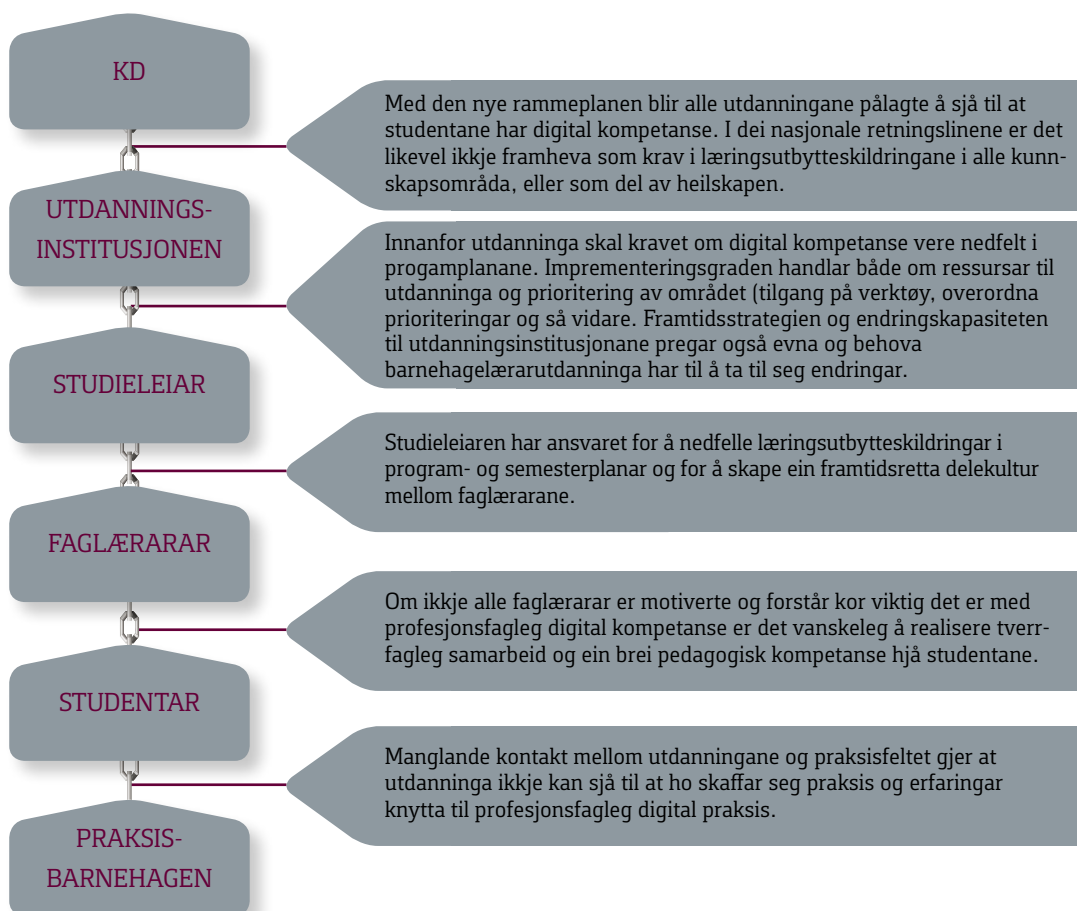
KD

Med den nye rammeplanen blir alle utdanningane pålagte å sjå til at studentane har digital kompetanse. I dei nasjonale retningslinene er det likevel ikkje framheva som krav i læringsutbytteskildringane i alle kunnskapsområda, eller som del av heilskapen.

UTDANNINGS-INSTITUSJONEN

Innanfor utdanninga skal kravet om digital kompetanse vere nedfelt i progamplanane. Impreменteringsgraden handlar både om ressursar til utdanninga og prioritering av området (tilgang på verktøy, overordna prioriteringar og så vidare. Framtidsstrategien og endringskapasiteten til utdanningsinstitusjonane pregar også evna og behova barnehagelærarutdanninga har til å ta til seg endringar.

STUDIELEIAR

Studieleiaren har ansvaret for å nedfelle læringsutbytteskildringar i program- og semesterplanar og for å skape ein framtidsretta delekultur mellom faglærarane.

FAGLÆRARAR

Om ikkje alle faglærarar er motiverte og forstår kor viktig det er med profesjonsfagleg digital kompetanse er det vanskeleg å realisere tverrfagleg samarbeid og ein brei pedagogisk kompetanse hjå studentane.

STUDENTAR

Manglande kontakt mellom utdanningane og praksisfeltet gjer at utdanninga ikkje kan sjå til at ho skaffar seg praksis og erfaringar knytta til profesjonsfagleg digital praksis.

PRAKSIS-BARNEHAGEN